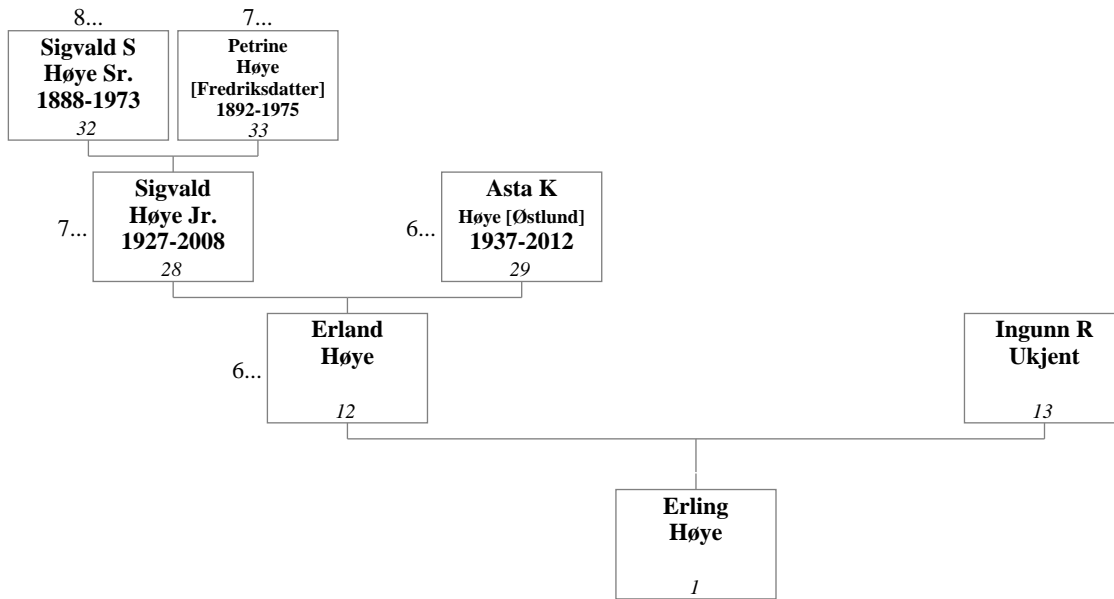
8...
Sigvald S Høye Sr. 1888-1973
32

7...
Petrine Høye [Fredriksdatter] 1892-1975
33

7...
Sigvald Høye Jr. 1927-2008
28

6...
Asta K Høye [Østlund] 1937-2012
29

6...
Erland Høye
12

Ingunn R Ukjent
13

Erling Høye
1